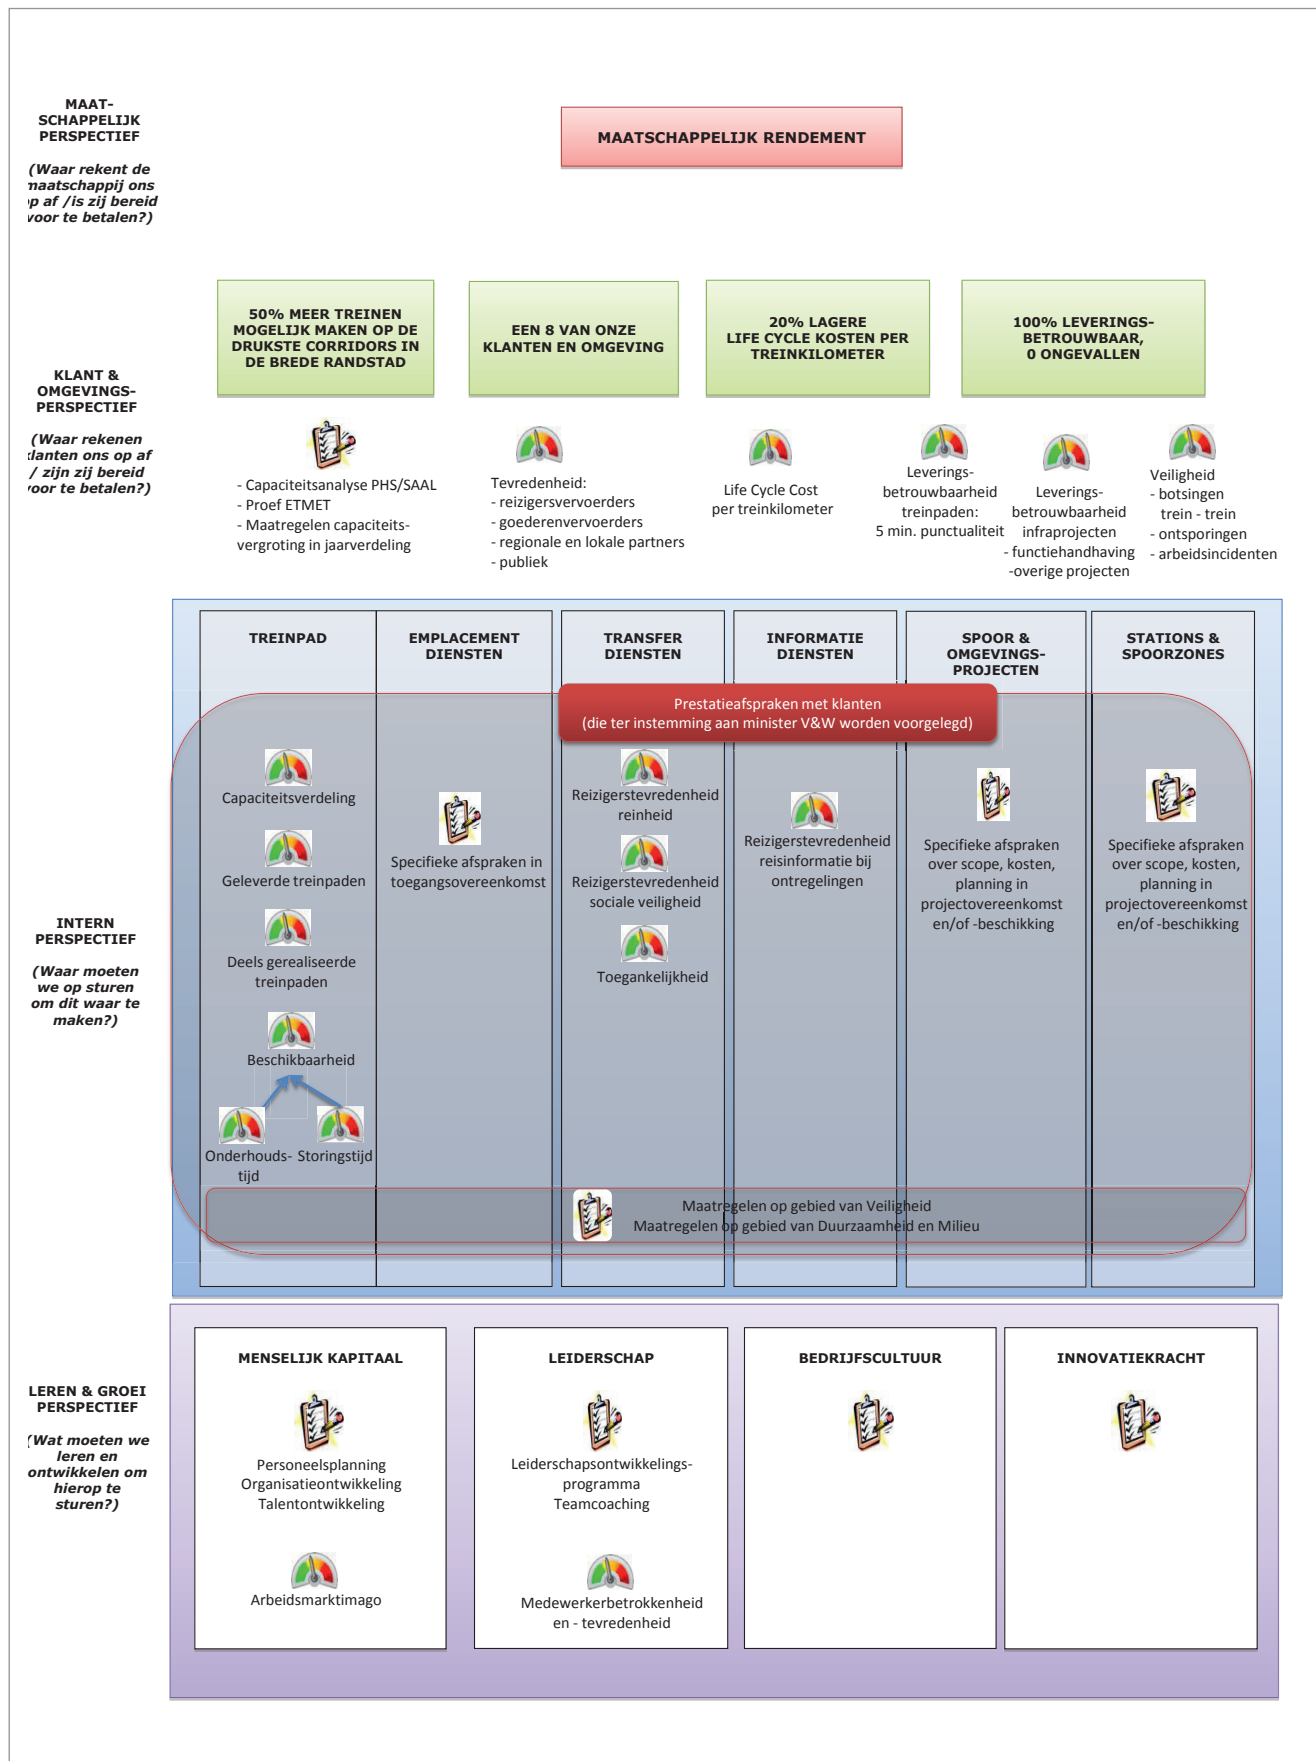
MAAT-SCHAPPELIJK PERSPECTIEF

(Waar rekent de maatschappij ons op af /is zij bereid voor te betalen?)

MAATSCHAPPELIJK RENDEMENT

KLANT & OMGEVINGS-PERSPECTIEF

(Waar rekenen klanten ons op af / zijn zij bereid voor te betalen?)

50% MEER TREINEN MOGELIJK MAKEN OP DE DRUKSTE CORRIDORS IN DE BREDE RANDSTAD

EEN 8 VAN ONZE KLANTEN EN OMGEVING

20% LAGERE LIFE CYCLE KOSTEN PER TREINKILOMETER

100% LEVERINGS-BETROUWBAAR, 0 ONGEVALLEN

- Capaciteitsanalyse PHS/SAAL
- Proef ETMET
- Maatregelen capaciteits-vergroting in jaarverdeling

Tevredenheid:
- reizigersvervoerders
- goederenvervoerders
- regionale en lokale partners
- publiek

Life Cycle Cost per treinkilometer

Leverings-betrouwbaarheid treinpaden: 5 min. punctualiteit

Leverings-betrouwbaarheid infraprojecten
- functiehandhaving
-overige projecten

Veiligheid
- botsingen trein - trein
- ontsporingen
- arbeidsincidenten

INTERN PERSPECTIEF

(Waar moeten we op sturen om dit waar te maken?)

TREINPAD

EMPLACEMENT DIENSTEN

TRANSFER DIENSTEN

INFORMATIE DIENSTEN

SPOOR & OMGEVINGS-PROJECTEN

STATIONS & SPOORZONES

Prestatieafspraken met klanten
(die ter instemming aan minister V&W worden voorgelegd)

Capaciteitsverdeling

Geleverde treinpaden

Deels gerealiseerde treinpaden

Beschikbaarheid

Onderhouds-tijd

Storingstijd

Specifieke afspraken in toegangsovereenkomst

Reizigerstevredenheid reinheid

Reizigerstevredenheid sociale veiligheid

Toegankelijkheid

Reizigerstevredenheid reisinformatie bij ontregelingen

Specifieke afspraken over scope, kosten, planning in projectovereenkomst en/of -beschikking

Specifieke afspraken over scope, kosten, planning in projectovereenkomst en/of -beschikking

Maatregelen op gebied van Veiligheid
Maatregelen op gebied van Duurzaamheid en Milieu

LEREN & GROEI PERSPECTIEF

(Wat moeten we leren en ontwikkelen om hierop te sturen?)

MENSELIJK KAPITAAL

Personeelsplanning
Organisatieontwikkeling
Talentontwikkeling

Arbeidsmarktimago

LEIDERSCHAP

Leiderschapsontwikkelings-programma
Teamcoaching

Medewerkerbetrokkenheid en - tevredenheid

BEDRIJFSCULTUUR

INNOVATIEKRACHT